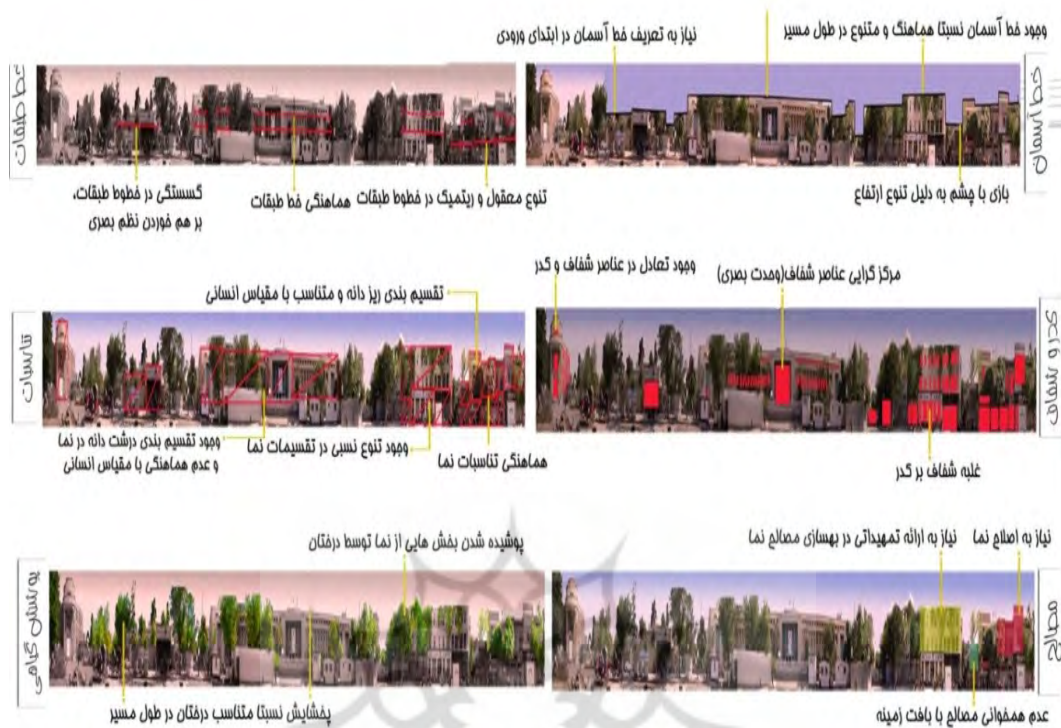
وجود خط آسمان نسبتا هماهنگ و متنوع در طول مسیر
نیاز به تعریف خط آسمان در ابتدای ورودی
خط آسمان
بازی با چشم به دلیل تنوع ارتفاع

خط طبقات
گسستگی در خطوط طبقات، بر هم خوردن نظم بصری
هماهنگی خط طبقات
تنوع معقول و ریتمیک در خطوط طبقات

وجود تعادل در عناصر شفاف و کدر
مرکز گرایی عناصر شفاف(وحدت بصری)
کدر و شفاف
غلبه شفاف بر کدر

تقسیم بندی ریز دانه و متناسب با مقیاس انسانی
تناسبات
وجود تقسیم بندی درشت دانه در نما و عدم هماهنگی با مقیاس انسانی
وجود تنوع نسبی در تقسیمات نما
هماهنگی تناسبات نما

نیاز به اصلاح نما
نیاز به ارائه تمهیداتی در بهسازی مصالح نما
مصالح
عدم همخوانی مصالح با بافت زمینه

پوشیده شدن بخش هایی از نما توسط درختان
پوشش گیاهی
پخشایش نسبتا متناسب درختان در طول مسیر